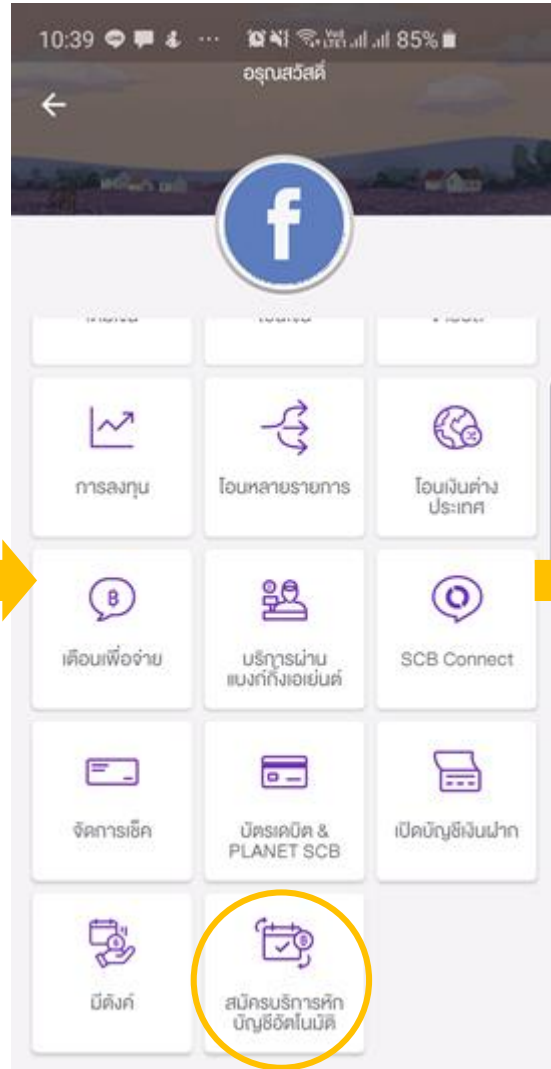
10:39 85%

อรุณสวัสดิ์

การลงทุน

โอนหลายรายการ

โอนเงินต่างประเทศ

เตือนเพื่อจ่าย

บริการผ่านแบงก์กิ้งเอเย่นต์

SCB Connect

จัดการเช็ค

บัตรเดบิต & PLANET SCB

เปิดบัญชีเงินฝาก

มีตังค์

สมัครบริการหักบัญชีอัตโนมัติ